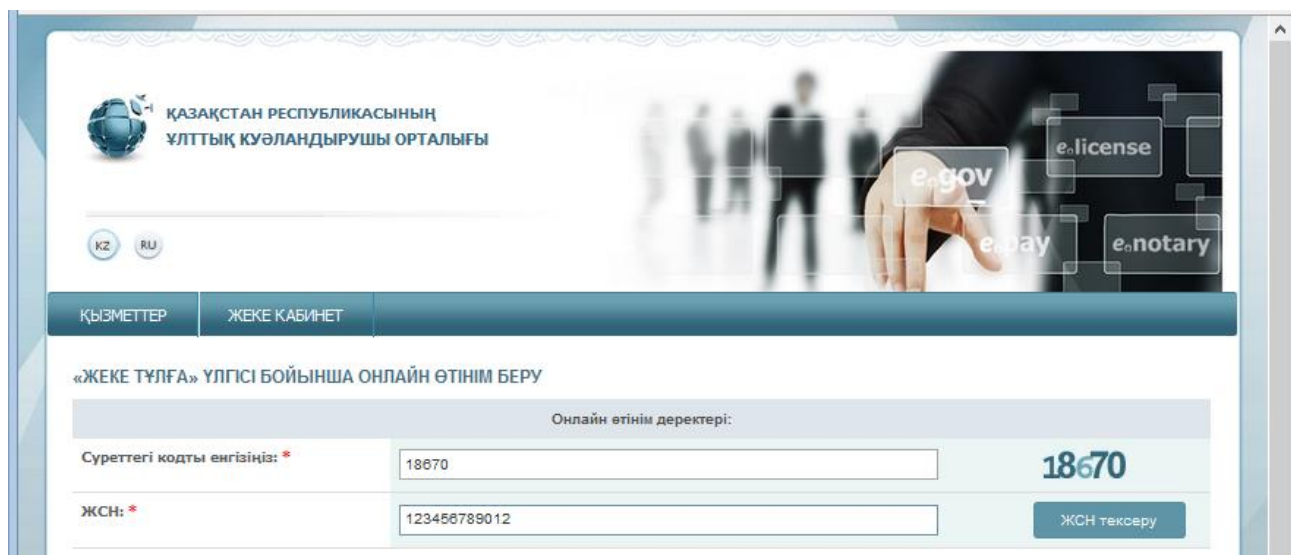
ҚАЗАҚСТАН РЕСПУБЛИКАСЫНЫҢ
ҰЛТТЫҚ КУӘЛАНДЫРУШЫ ОРТАЛЫҒЫ

e.gov
e.license
e.pay
e.notary

KZ RU

ҚЫЗМЕТТЕР ЖЕКЕ КАБИНЕТ

«ЖЕКЕ ТҰЛҒА» ҮЛГІСІ БОЙЫНША ОНЛАЙН ӨТІНІМ БЕРУ

| Онлайн өтінім деректері: | | |
|---|---|---|
| Суреттегі кодты енгізіңіз: * | 18670 | 18670 |
| ЖСН: * | 123456789012 | ЖСН тексеру |